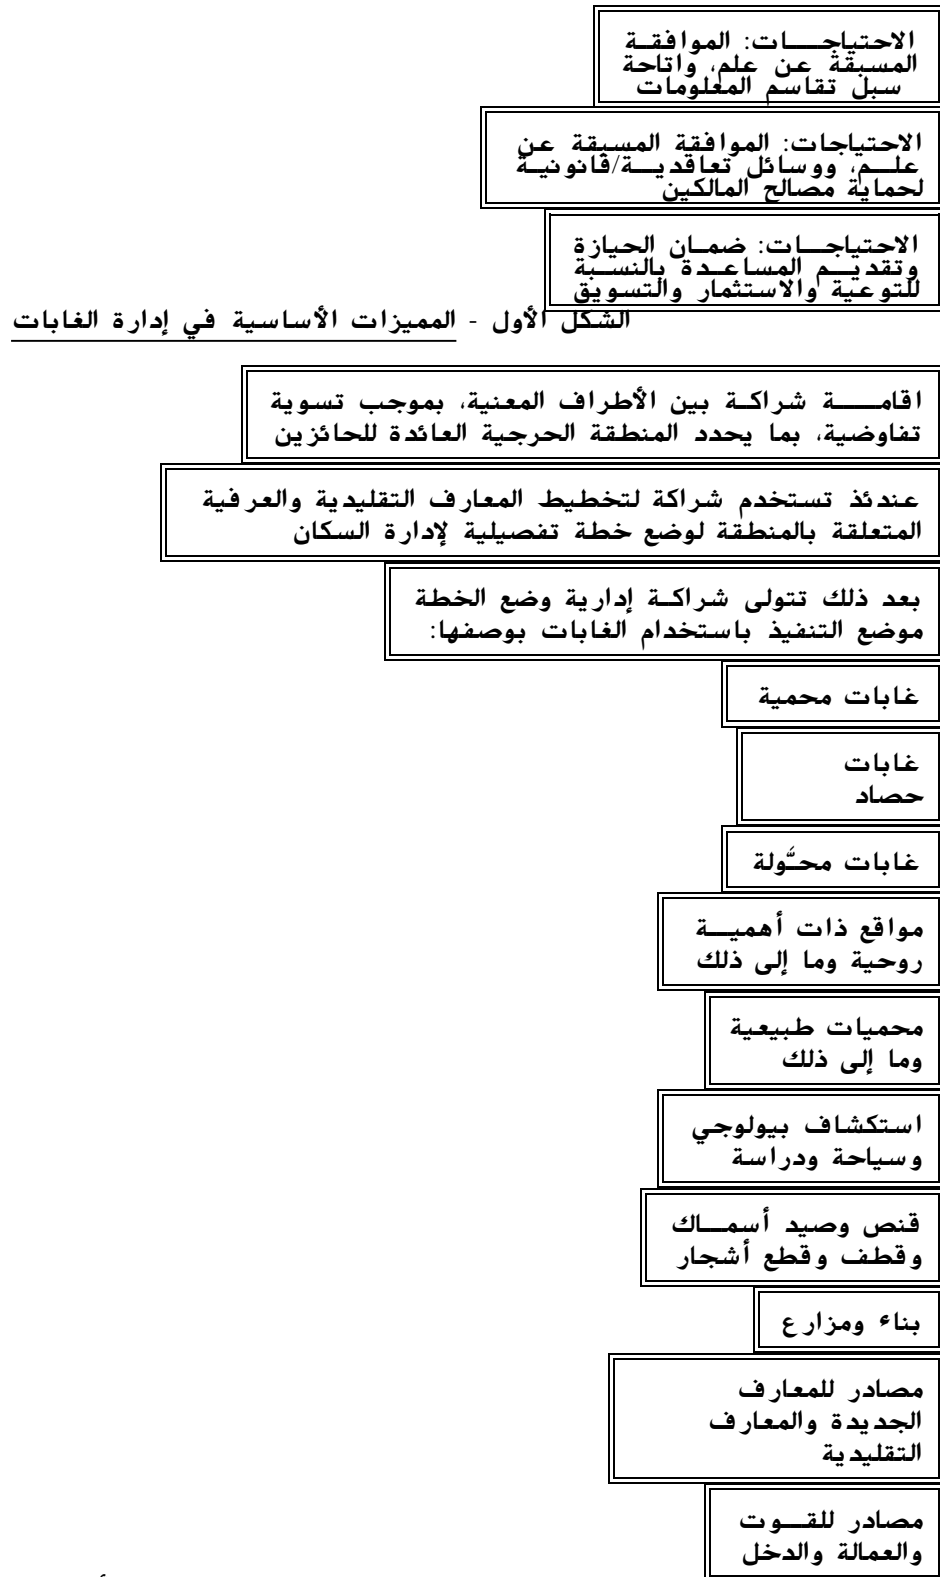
الاحتياجـــات: الموافقـة المسبقة عن علم، واتاحة سبل تقاسم المعلومات

الاحتياجات: الموافقة المسبقة عن علـم، ووسائل تعاقديـة/قانونيـة لحماية مصالح المالكين

الاحتياجـات: ضمـان الحيازة وتقديـم المساعـدة بالنسـبة للتوعية والاستثمار والتسويق

الشكل الأول - المميزات الأساسية في إدارة الغابات

اقامـــة شراكـة بين الأطراف المعنية، بموجب تسوية تفاوضية، بما يحدد المنطقة الحرجية العائدة للحائزين

عندئذ تستخدم شراكة لتخطيط المعارف التقليدية والعرفية المتعلقة بالمنطقة لوضع خطة تفصيلية لإدارة السكان

بعد ذلك تتولى شراكـة إدارية وضع الخطة موضع التنفيذ باستخدام الغابات بوصفها:

غابات محمية

غابات حصاد

غابات محوّلة

مواقع ذات أهميـــة روحية وما إلى ذلك

محميات طبيعية وما إلى ذلك

استكشاف بيولوجي وسياحة ودراسة

قنص وصيد أسمـــاك وقطف وقطع أشجار

بناء ومزارع

مصادر للمعارف الجديدة والمعارف التقليدية

مصادر للقــوت والعمالة والدخل